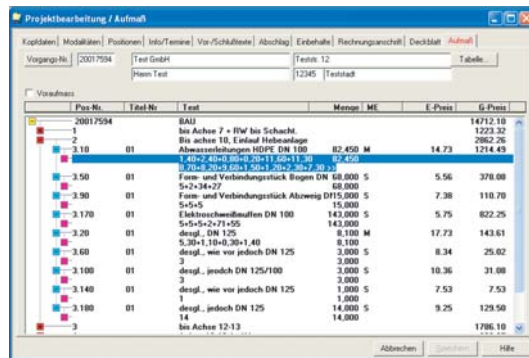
Projektbearbeitung / Aufmaß

Kopfdaten | Modalitäten | Positionen | Info/Termine | Vor-/Schlußtexte | Abschlag | Einbehalte | Rechnungsanschrift | Deckblatt | Aufmaß

Vorgangs-Nr. 20017594 | Test GmbH | Teststr. 12 | Tabelle...
Herrn Test | 12345 Teststadt

Vorauf­mass

| Pos-Nr. | Titel-Nr | Text | Menge | ME | E-Preis | G-Preis |
|---|---|---|---|---|---|---|
| 20017594 | | BAU | | | | 14712.10 |
| 1 | | bis Achse 7 + RW bis Schacht. | | | | 1223.32 |
| 2 | | Bis achse 10, Einlauf Hebeanlage | | | | 2862.26 |
| 3.10 | 01 | Abwasserleitungen HDPE DN 100 | 82,450 | M | 14.73 | 1214.49 |
| | | 1,40+2,40+0,80+0,20+11,60+11,30 | 82,450 | | | |
| | | 0,70+8,20+9,60+1,50+1,20+2,30+7,30 | | | | |
| 3.50 | 01 | Form- und Verbindungsstück Bogen DN | 68,000 | S | 5.56 | 378.08 |
| | | 5+2+34+27 | 68,000 | | | |
| 3.90 | 01 | Form- und Verbindungsstück Abzweig DN | 15,000 | S | 7.38 | 110.70 |
| | | 5+5+5 | 15,000 | | | |
| 3.170 | 01 | Elektroschweißmuffen DN 100 | 143,000 | S | 5.75 | 822.25 |
| | | 5+5+5+2+71+55 | 143,000 | | | |
| 3.20 | 01 | desgl., DN 125 | 8,100 | M | 17.73 | 143.61 |
| | | 5,30+1,10+0,30+1,40 | 8,100 | | | |
| 3.60 | 01 | desgl., wie vor jedoch DN 125 | 3,000 | S | 8.34 | 25.02 |
| | | 3 | 3,000 | | | |
| 3.100 | 01 | desgl., jedoch DN 125/100 | 3,000 | S | 10.36 | 31.08 |
| | | 3 | 3,000 | | | |
| 3.140 | 01 | desgl., wie vor jedoch DN 125 | 1,000 | S | 7.53 | 7.53 |
| | | 1 | 1,000 | | | |
| 3.180 | 01 | desgl., jedoch DN 125 | 14,000 | S | 9.25 | 129.50 |
| | | 14 | 14,000 | | | |
| 3 | | bis Achse 12-13 | | | | 1786.10 |

Abbrechen | Speichern | Hilfe